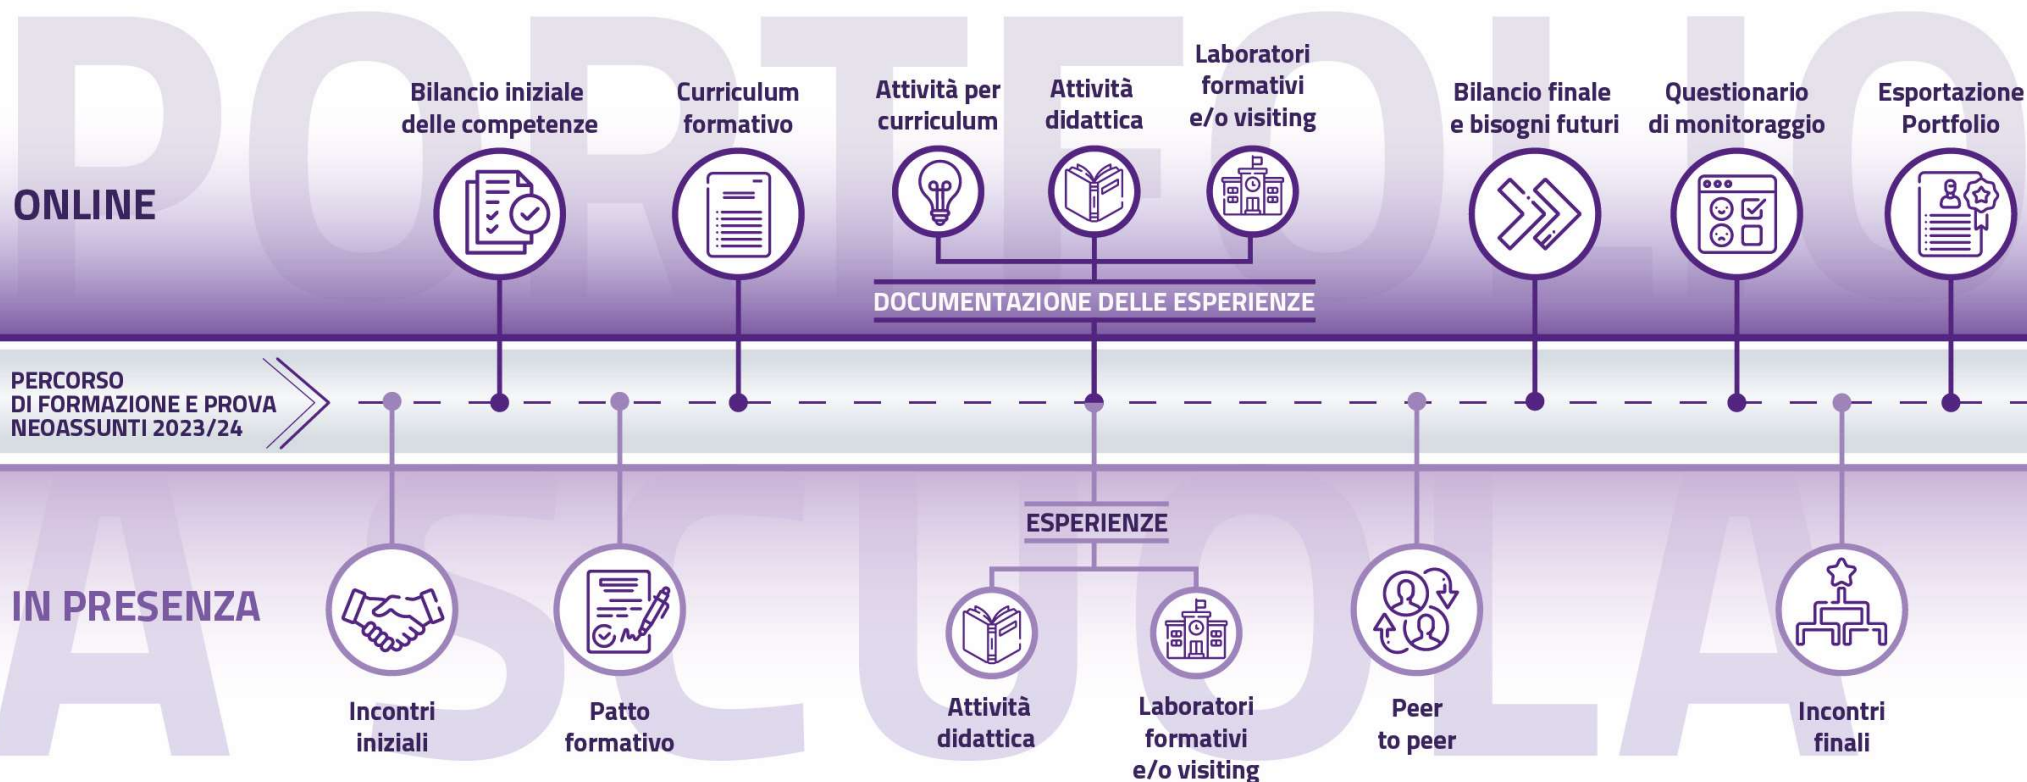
PORTFOLIO

ONLINE

Bilancio iniziale delle competenze

Curriculum formativo

Attività per curriculum

Attività didattica

Laboratori formativi e/o visiting

DOCUMENTAZIONE DELLE ESPERIENZE

Bilancio finale e bisogni futuri

Questionario di monitoraggio

Esportazione Portfolio

PERCORSO DI FORMAZIONE E PROVA NEOASSUNTI 2023/24

A SCUOLA

IN PRESENZA

Incontri iniziali

Patto formativo

ESPERIENZE

Attività didattica

Laboratori formativi e/o visiting

Peer to peer

Incontri finali